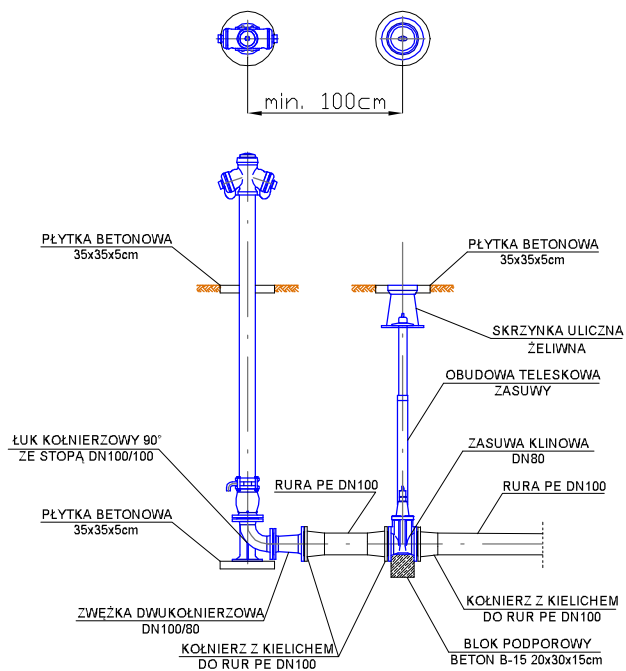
min. 100cm

PŁYTKA BETONOWA
35x35x5cm

PŁYTKA BETONOWA
35x35x5cm

SKRZYNKA ULICZNA
ŻELIWNA

OBUDOWA TELESKOWA
ZASUWY

ŁUK KOŁNIERZOWY 90°
ZE STOPĄ DN100/100

ZASUWA KLINOWA
DN80

RURA PE DN100

RURA PE DN100

PŁYTKA BETONOWA
35x35x5cm

KOŁNIERZ Z KIELICHEM
DO RUR PE DN100

ZWĘŻKA DWUKOŁNIERZOWA
DN100/80

KOŁNIERZ Z KIELICHEM
DO RUR PE DN100

BLOK PODPOROWY
BETON B-15 20x30x15cm